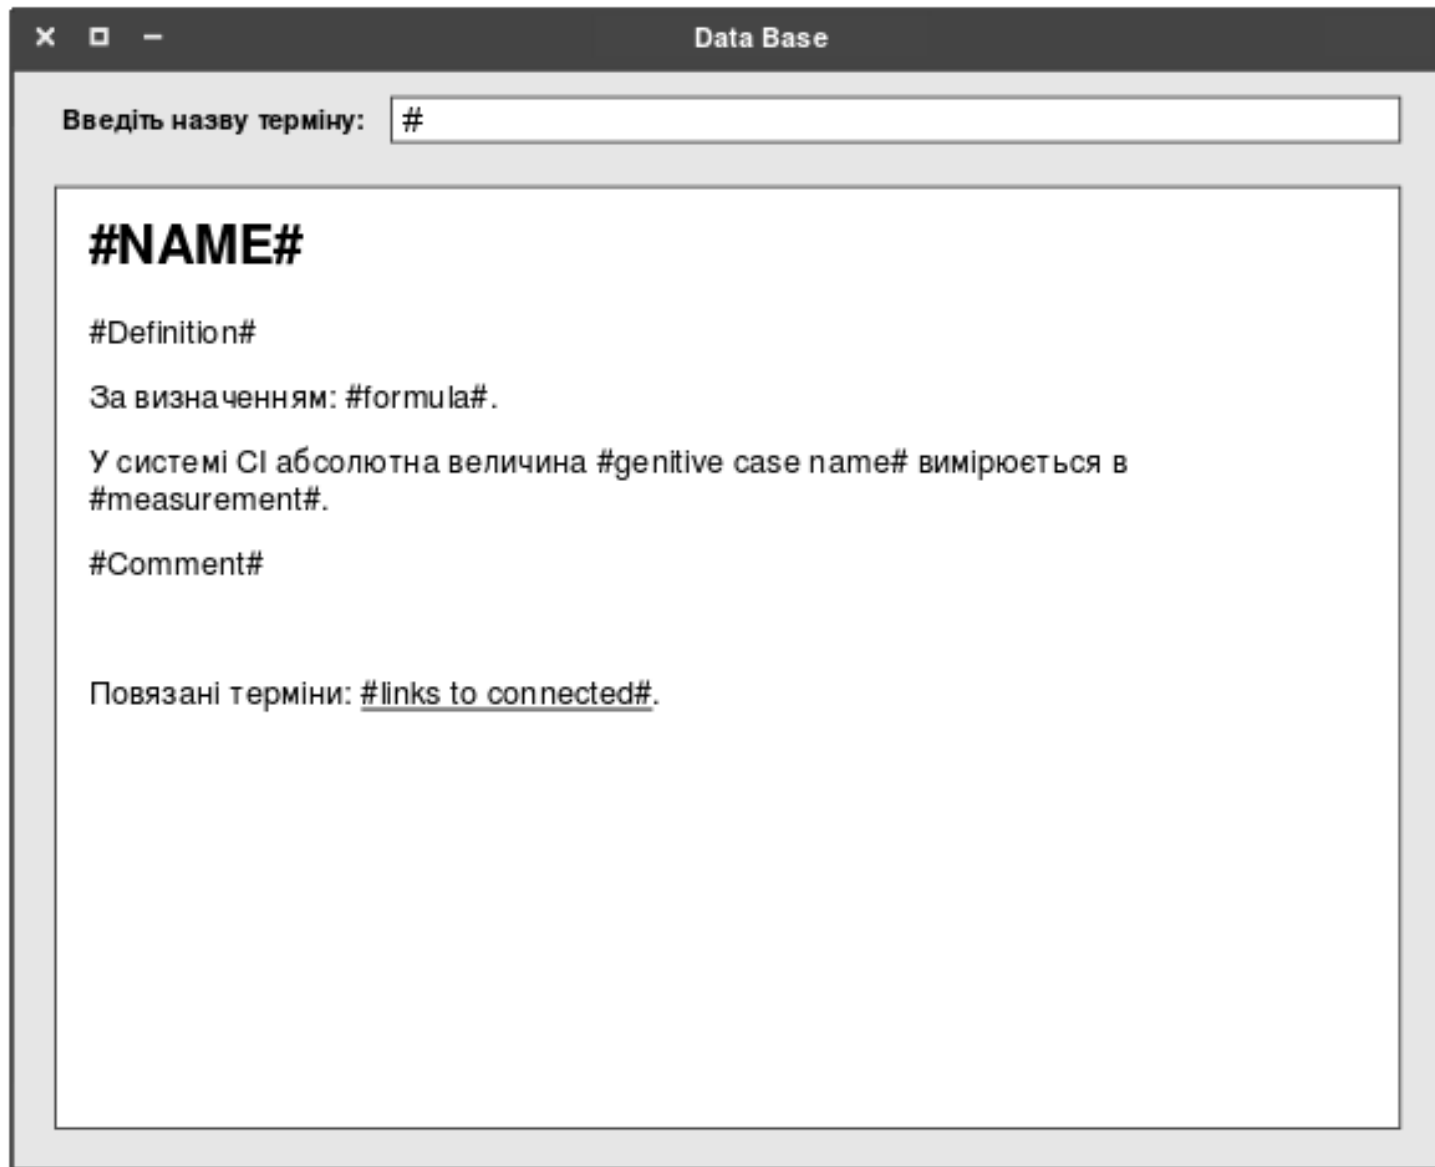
Data Base

Введіть назву терміну: #

#NAME#

#Definition#

За визначенням: #formula#.

У системі СІ абсолютна величина #genitive case name# вимірюється в #measurement#.

#Comment#

Повязані терміни: #links to connected#.